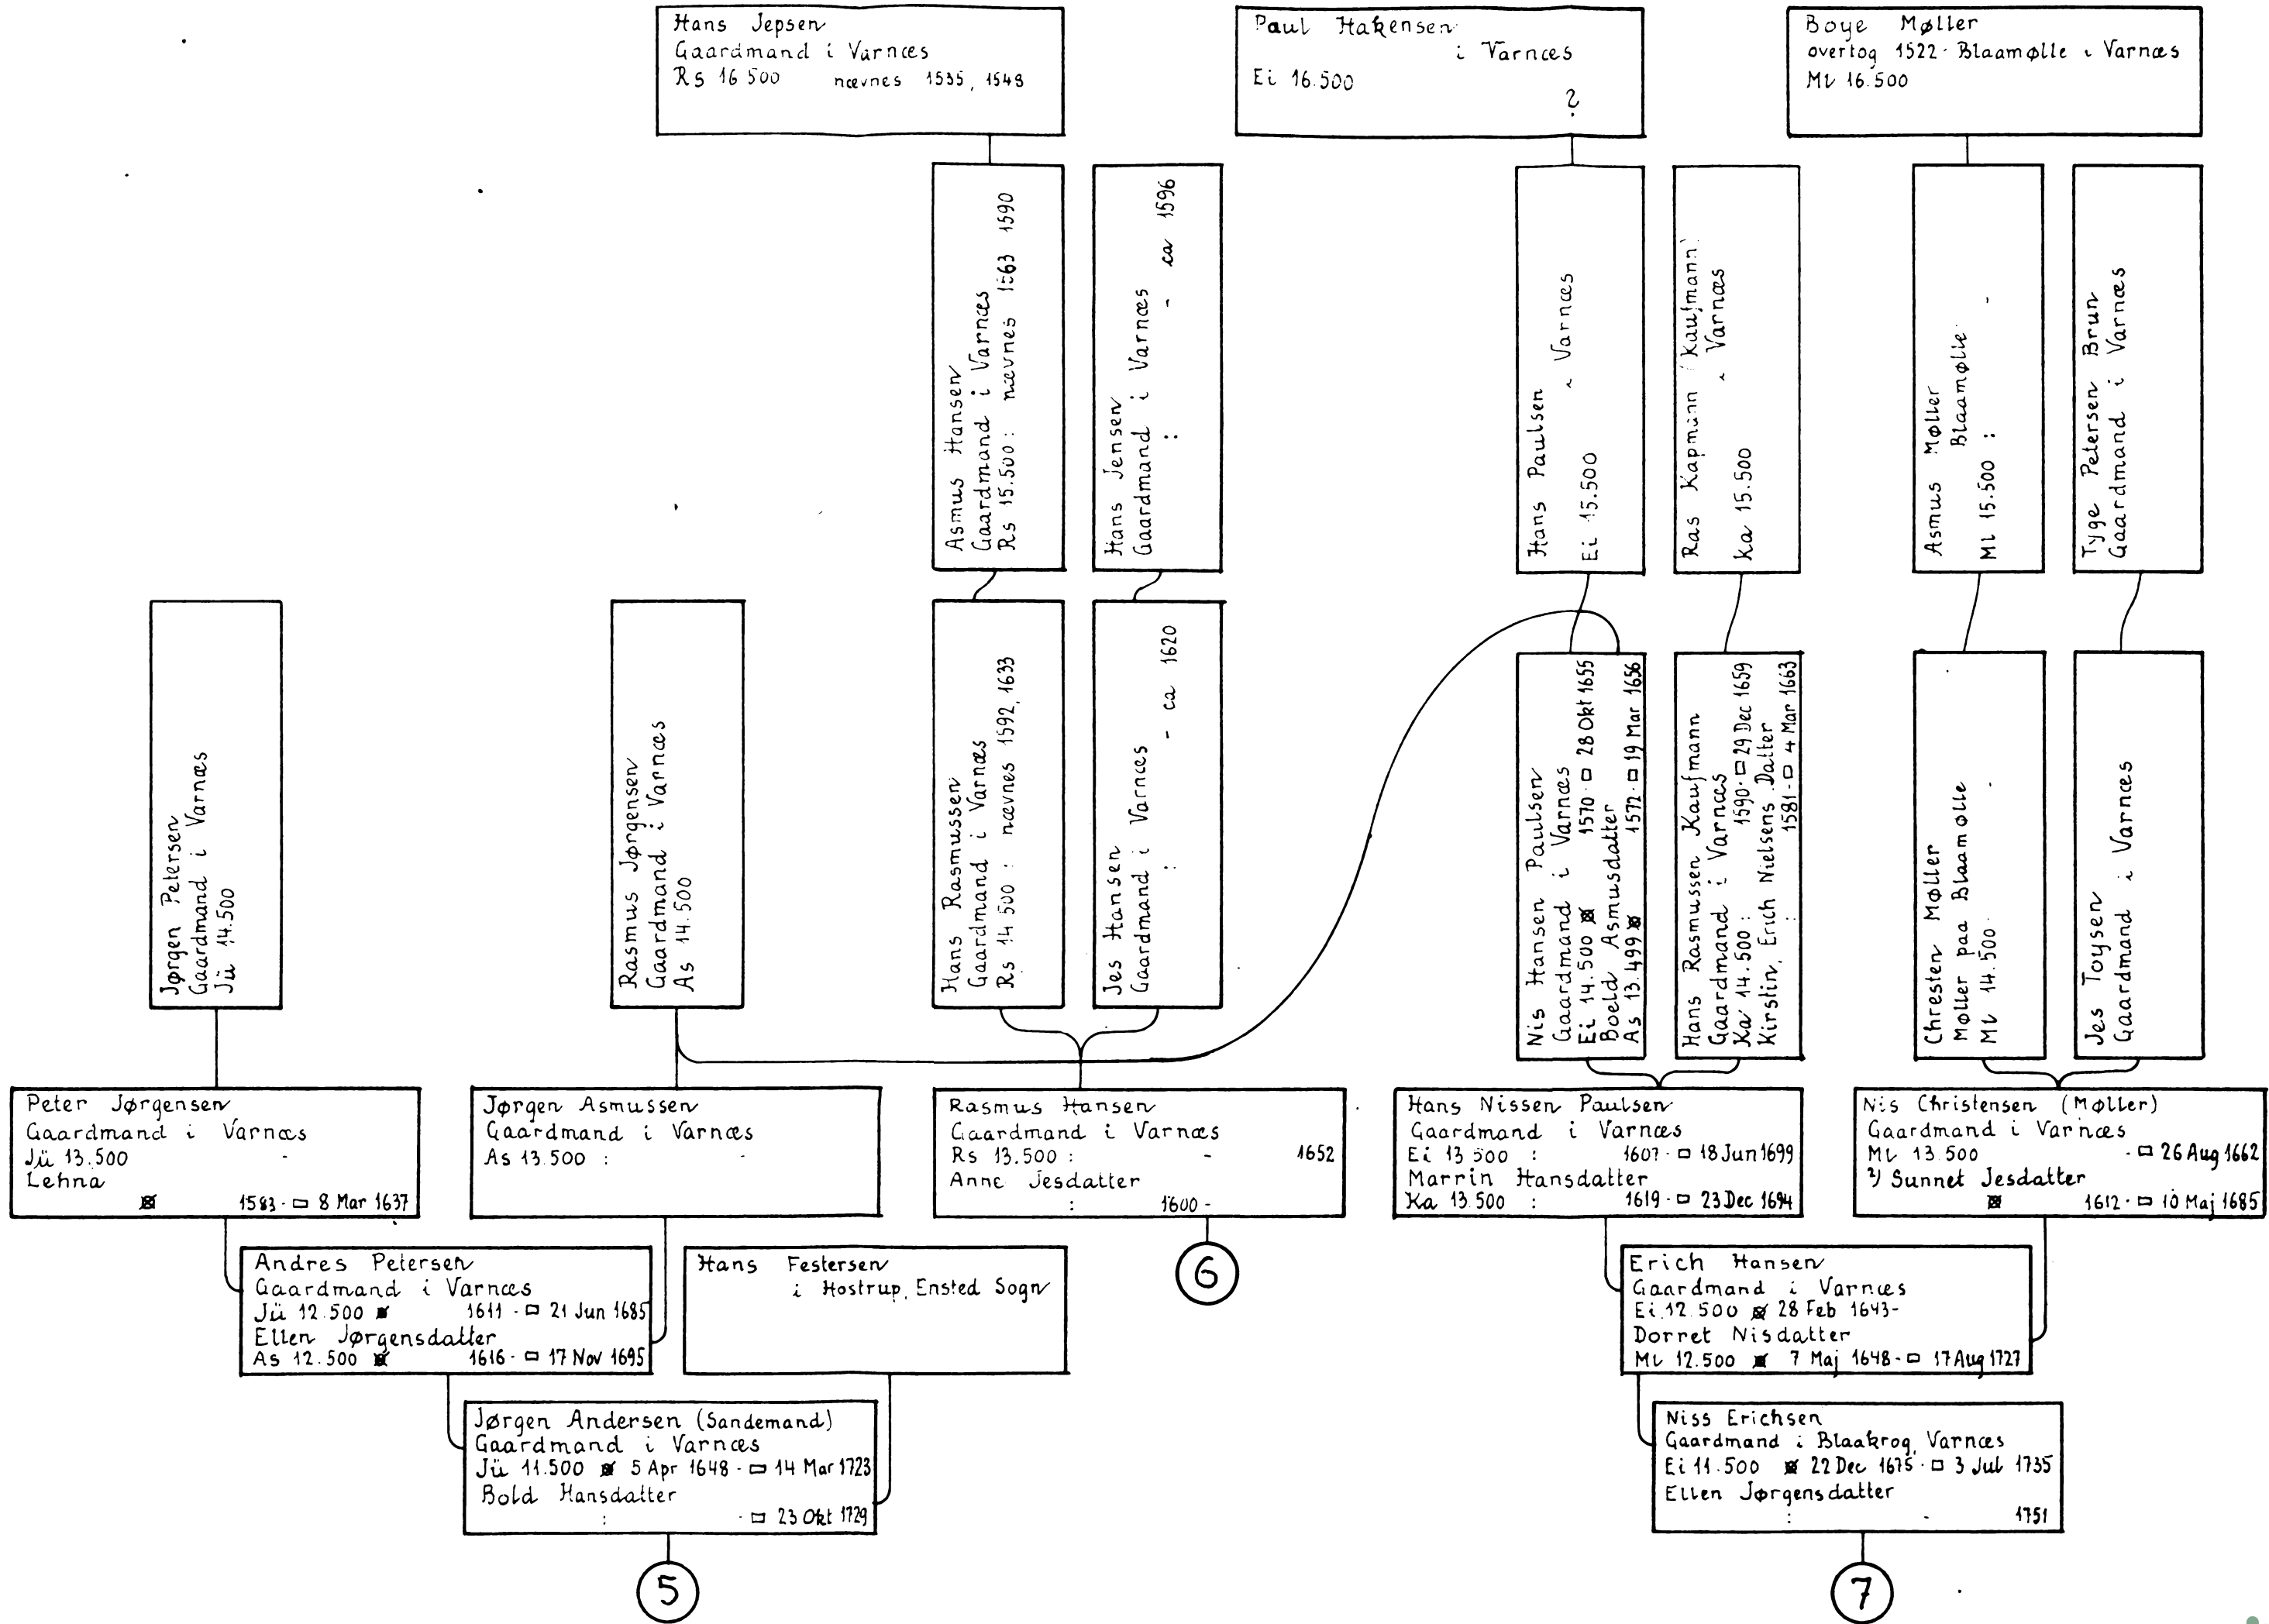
Hans Jepsen
Gaardmand i Varnæs
Rs 16.500 nævnes 1535, 1548

Paul Hakensen
i Varnæs
Ei 16.500
?

Boye Møller
overtog 1522 Blaamølle i Varnæs
Ml 16.500

Asmus Hansen
Gaardmand i Varnæs
Rs 15.500 : nævnes 1563 1590

Hans Jensen
Gaardmand i Varnæs
: - ca 1596

Hans Paulsen i Varnæs
Ei 15.500

Ras Kapmann (Kaufmann) i Varnæs
Ka 15.500

Asmus Møller Blaamølle
Ml 15.500 : -

Tyge Petersen Brun
Gaardmand i Varnæs

Jørgen Petersen
Gaardmand i Varnæs
Jü 14.500

Rasmus Jørgensen
Gaardmand i Varnæs
As 14.500

Hans Rasmussen
Gaardmand i Varnæs
Rs 14.500 : nævnes 1592, 1633

Jes Hansen
Gaardmand i Varnæs
: - ca 1620

Nis Hansen Paulsen
Gaardmand i Varnæs
Ei 14.500 ✠ 1570 · ◻ 28 Okt 1655
Boeld Asmusdatter
As 13.499 ✠ 1572 · ◻ 19 Mar 1656

Hans Rasmussen Kaufmann
Gaardmand i Varnæs
Ka 14.500 : 1590 · ◻ 29 Dec 1659
Kirstin, Erich Nielsens Datter
: 1581 · ◻ 4 Mar 1663

Chresten Møller
Møller paa Blaamølle
Ml 14.500 : -

Jes Toysen
Gaardmand i Varnæs

Peter Jørgensen
Gaardmand i Varnæs
Jü 13.500 -
Lehna
✠ 1583 · ◻ 8 Mar 1637

Jørgen Asmussen
Gaardmand i Varnæs
As 13.500 : -

Rasmus Hansen
Gaardmand i Varnæs
Rs 13.500 : - 1652
Anne Jesdatter
: 1600 -

Hans Nissen Paulsen
Gaardmand i Varnæs
Ei 13.500 : 1607 · ◻ 18 Jun 1699
Marrin Hansdatter
Ka 13.500 : 1619 · ◻ 23 Dec 1694

Nis Christensen (Møller)
Gaardmand i Varnæs
Ml 13.500 - ◻ 26 Aug 1662
²) Sunnet Jesdatter
✠ 1612 · ◻ 10 Maj 1685

Andres Petersen
Gaardmand i Varnæs
Jü 12.500 ✠ 1611 · ◻ 21 Jun 1685
Ellen Jørgensdatter
As 12.500 ✠ 1616 · ◻ 17 Nov 1695

Hans Festersen
i Hostrup, Ensted Sogn

6

Erich Hansen
Gaardmand i Varnæs
Ei 12.500 ✠ 28 Feb 1643 -
Dorret Nisdatter
Ml 12.500 ✠ 7 Maj 1648 · ◻ 17 Aug 1727

Jørgen Andersen (Sandemand)
Gaardmand i Varnæs
Jü 11.500 ✠ 5 Apr 1648 · ◻ 14 Mar 1723
Bold Hansdatter
: · ◻ 23 Okt 1729

Niss Erichsen
Gaardmand i Blaakrog, Varnæs
Ei 11.500 ✠ 22 Dec 1675 · ◻ 3 Jul 1735
Ellen Jørgensdatter
: - 1751

5

7